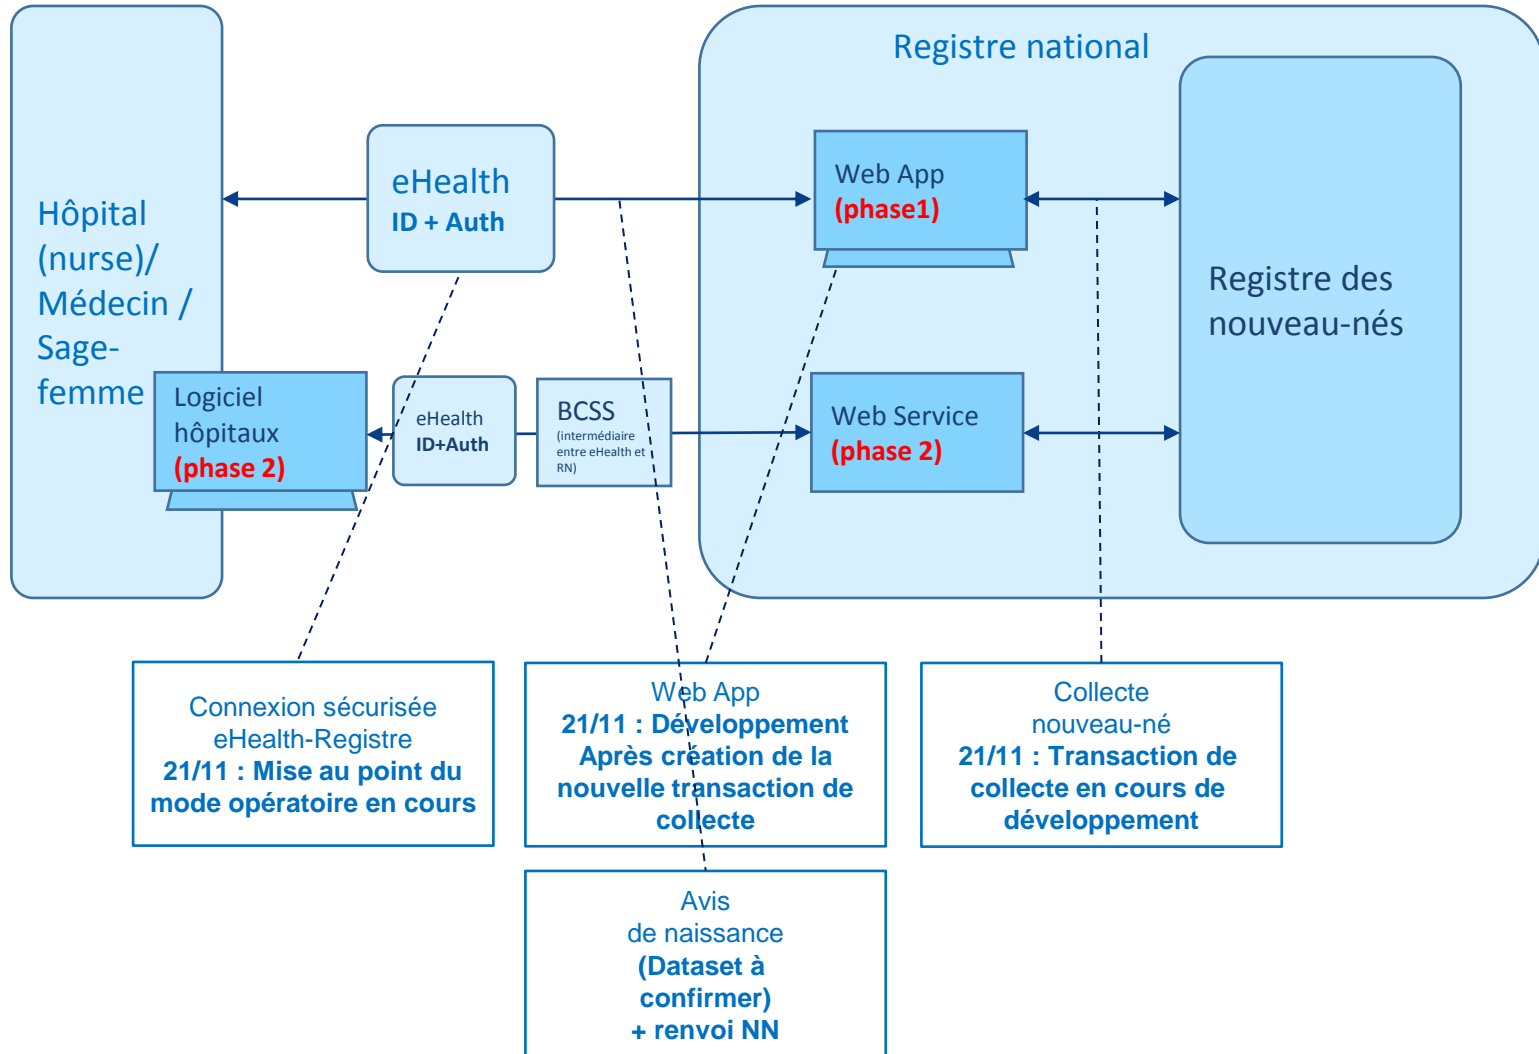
Hôpital (nurse)/ Médecin / Sage-femme

Logiciel hôpitaux
(phase 2)

eHealth
ID + Auth

eHealth
ID+Auth

BCSS
(intermédiaire entre eHealth et RN)

Registre national

Web App
(phase1)

Web Service
(phase 2)

Registre des nouveau-nés

Connexion sécurisée eHealth-Registre
21/11 : Mise au point du mode opératoire en cours

Web App
21/11 : Développement Après création de la nouvelle transaction de collecte

Collecte nouveau-né
21/11 : Transaction de collecte en cours de développement

Avis de naissance
(Dataset à confirmer)
+ renvoi NN